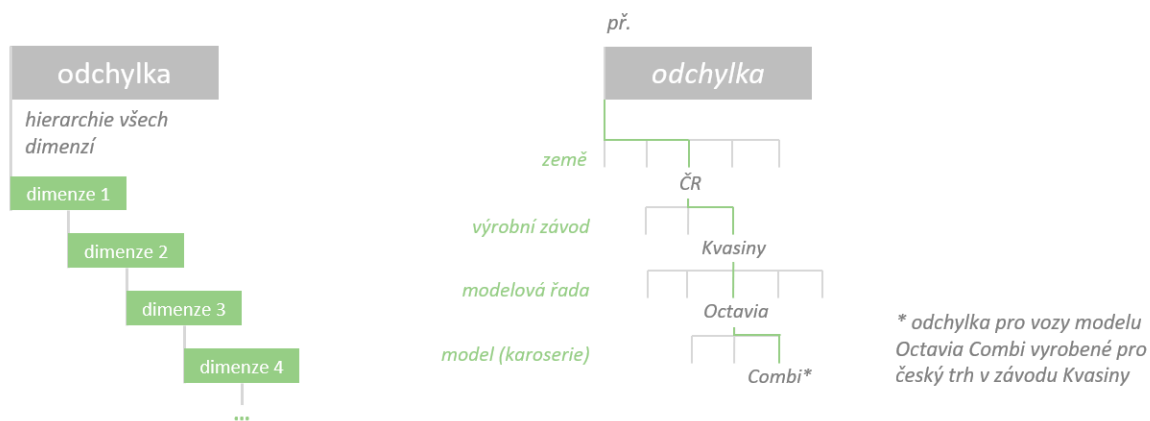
odchylka

hierarchie všech dimenzí

dimenze 1

dimenze 2

dimenze 3

dimenze 4

...

př.

odchylka

země

ČR

výrobní závod

Kvasiny

modelová řada

Octavia

model (karoserie)

Combi*

* odchylka pro vozy modelu Octavia Combi vyrobené pro český trh v závodu Kvasiny